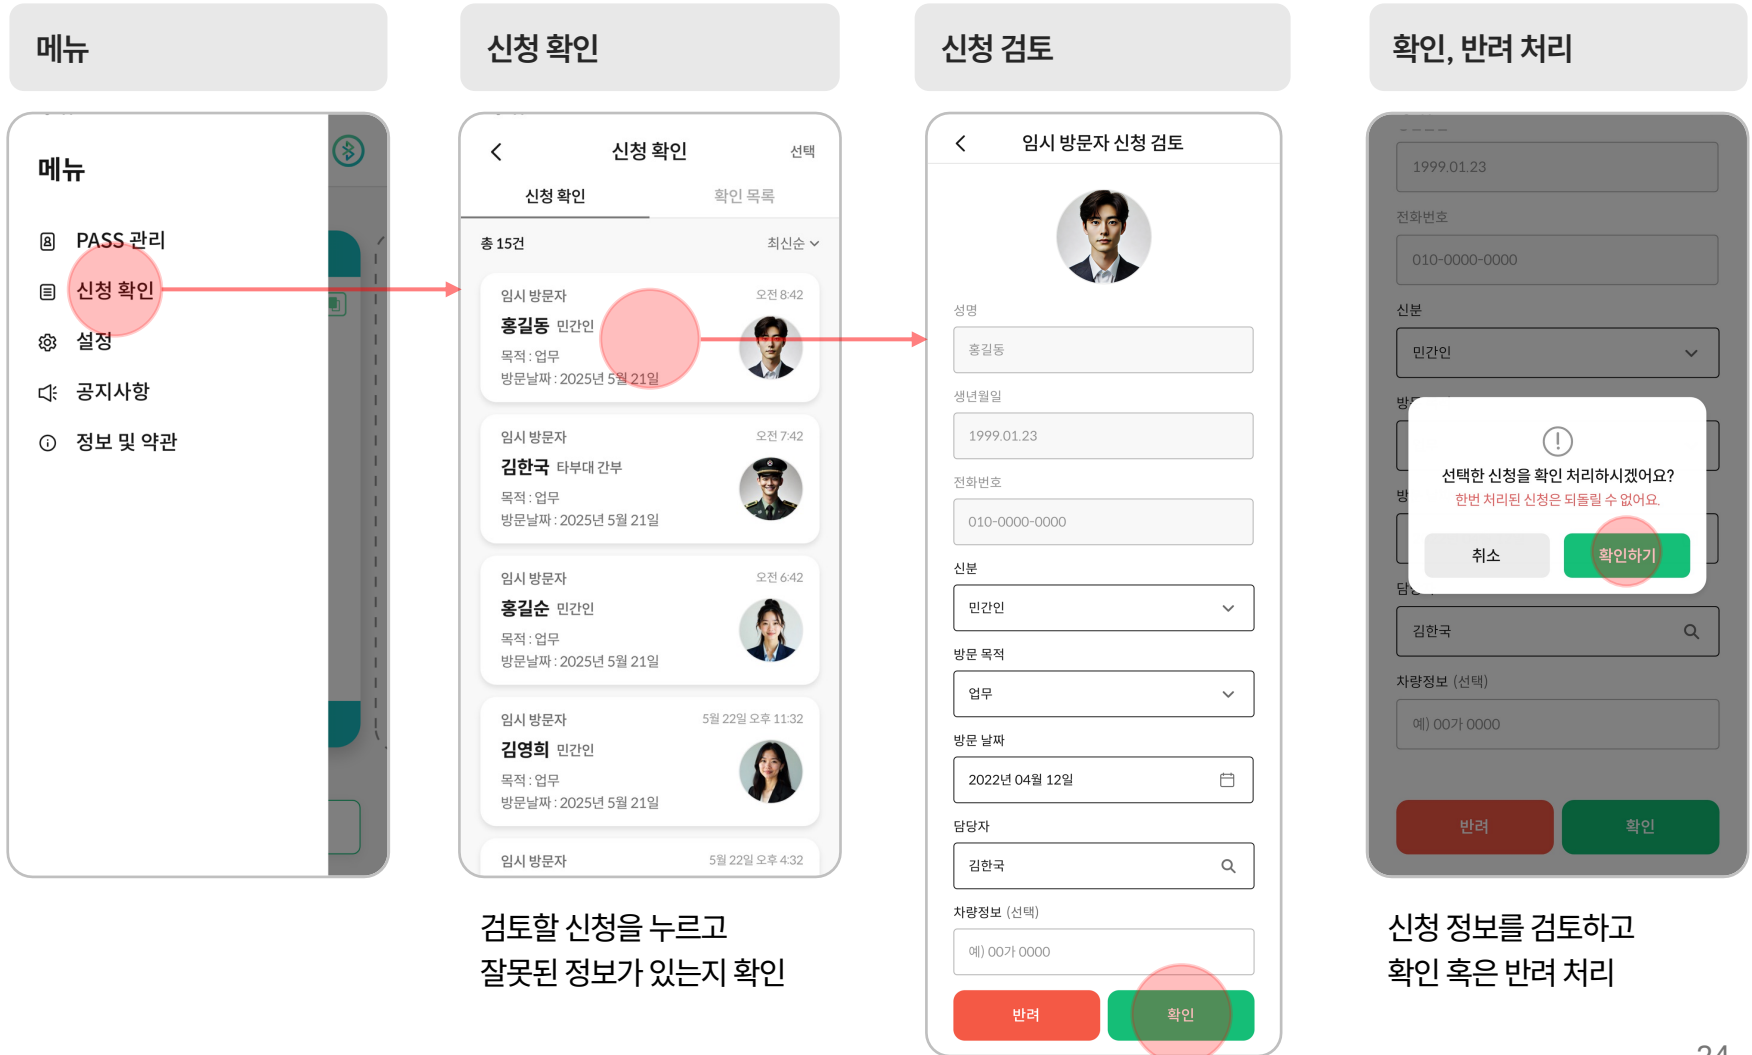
메뉴

메뉴

PASS 관리

신청 확인

설정

공지사항

정보 및 약관

신청 확인

신청 확인

선택

신청 확인

확인 목록

총 15건

최신순

임시 방문자

오전 8:42

홍길동 민간인

목적 : 업무

방문날짜 : 2025년 5월 21일

임시 방문자

오전 7:42

김한국 타부대 간부

목적 : 업무

방문날짜 : 2025년 5월 21일

임시 방문자

오전 6:42

홍길순 민간인

목적 : 업무

방문날짜 : 2025년 5월 21일

임시 방문자

5월 22일 오후 11:32

김영희 민간인

목적 : 업무

방문날짜 : 2025년 5월 21일

임시 방문자

5월 22일 오후 4:32

검토할 신청을 누르고
잘못된 정보가 있는지 확인

신청 검토

임시 방문자 신청 검토

성명

홍길동

생년월일

1999.01.23

전화번호

010-0000-0000

신분

민간인

방문 목적

업무

방문 날짜

2022년 04월 12일

담당자

김한국

차량정보 (선택)

예) 00가 0000

반려

확인

확인, 반려 처리

1999.01.23

전화번호

010-0000-0000

신분

민간인

선택한 신청을 확인 처리하시겠어요?

한번 처리된 신청은 되돌릴 수 없어요.

취소

확인하기

김한국

차량정보 (선택)

예) 00가 0000

반려

확인

신청 정보를 검토하고
확인 혹은 반려 처리

24